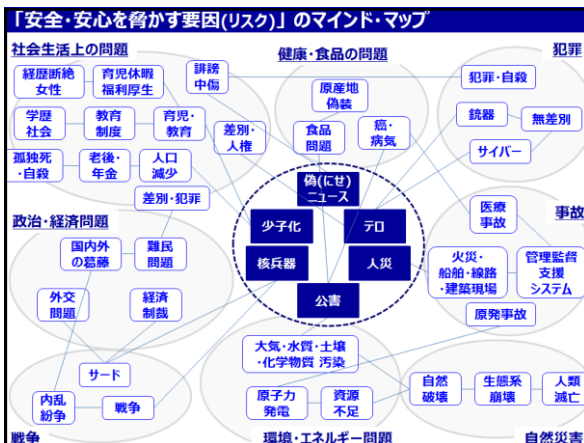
「安全・安心を脅かす要因(リスク)」のマインド・マップ

社会生活上の問題

経歴断絶女性

育児休暇福利厚生

学歴社会

教育制度

育児・教育

孤独死・自殺

老後・年金

人口減少

誹謗中傷

差別・人権

差別・犯罪

健康・食品の問題

原産地偽装

食品問題

癌・病気

犯罪

犯罪・自殺

銃器

無差別

サイバー

偽(にせ)ニュース

少子化

テロ

核兵器

人災

公害

政治・経済問題

国内外の葛藤

難民問題

外交問題

経済制裁

サード

内乱紛争

戦争

事故

医療事故

火災・船舶・線路・建築現場

管理監督支援システム

原発事故

大気・水質・土壌・化学物質 汚染

原子力発電

資源不足

自然破壊

生態系崩壊

人類滅亡

戦争

環境・エネルギー問題

自然災害